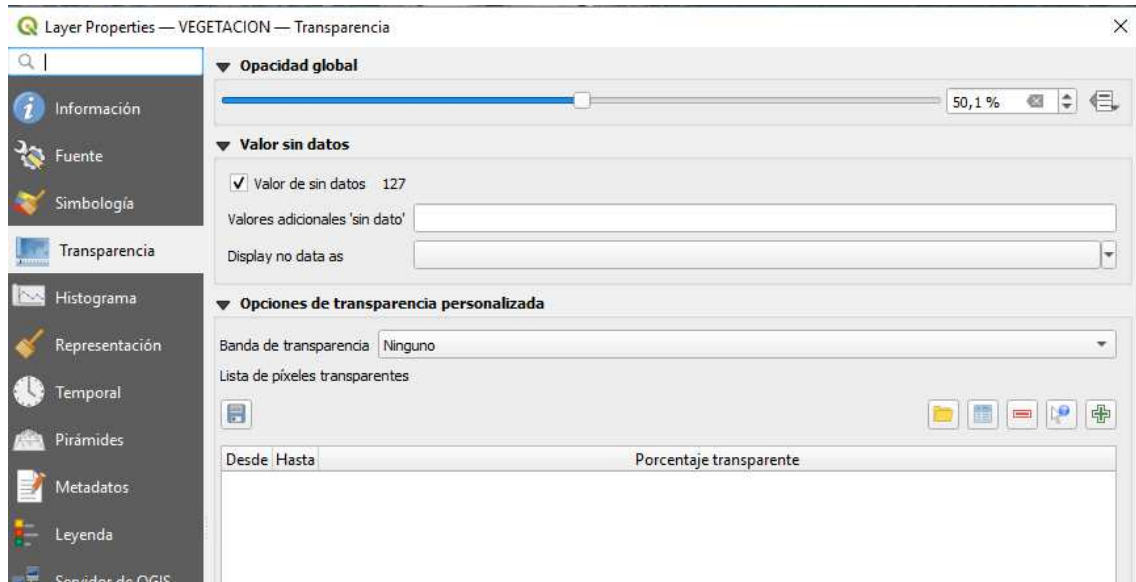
Layer Properties — VEGETACION — Transparencia

Información
Fuente
Simbología
Transparencia
Histograma
Representación
Temporal
Pirámides
Metadatos
Leyenda
Servidor de QGIS

Opacidad global
50,1 %

Valor sin datos
Valor de sin datos 127
Valores adicionales 'sin dato'
Display no data as

Opciones de transparencia personalizada
Banda de transparencia Ninguno
Lista de píxeles transparentes

| Desde | Hasta | Porcentaje transparente |
|---|---|---|